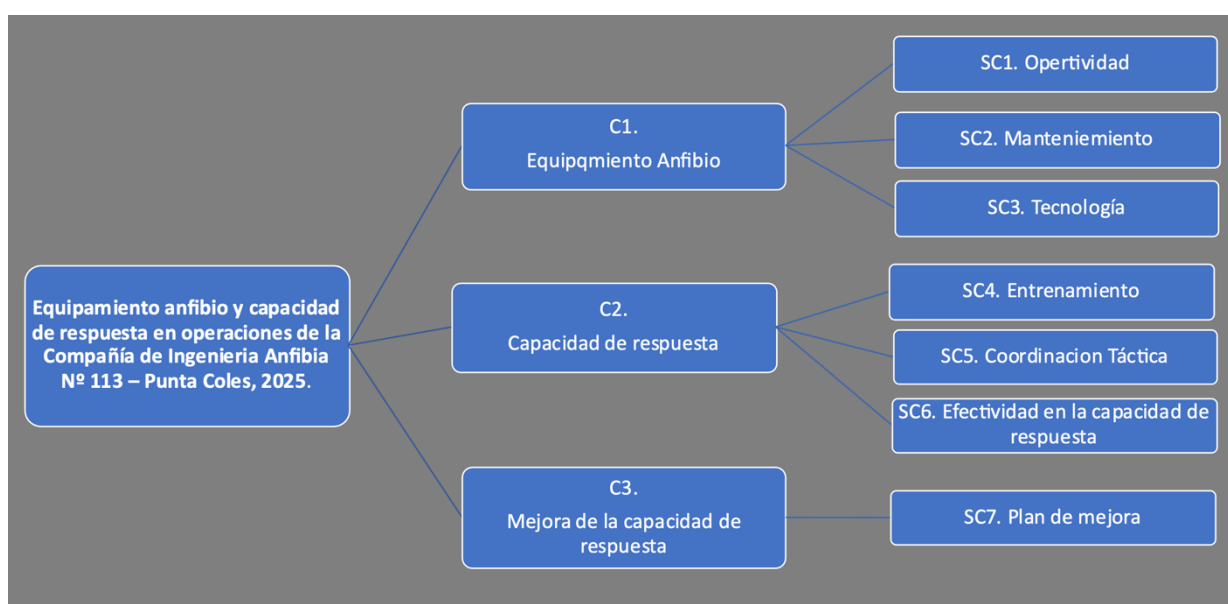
Equipamiento anfibio y capacidad de respuesta en operaciones de la Compañía de Ingenieria Anfibia Nº 113 – Punta Coles, 2025.

C1.
Equipqmiento Anfibio

SC1. Opertividad

SC2. Manteniemiento

SC3. Tecnología

C2.
Capacidad de respuesta

SC4. Entrenamiento

SC5. Coordinacion Táctica

SC6. Efectividad en la capacidad de respuesta

C3.
Mejora de la capacidad de respuesta

SC7. Plan de mejora